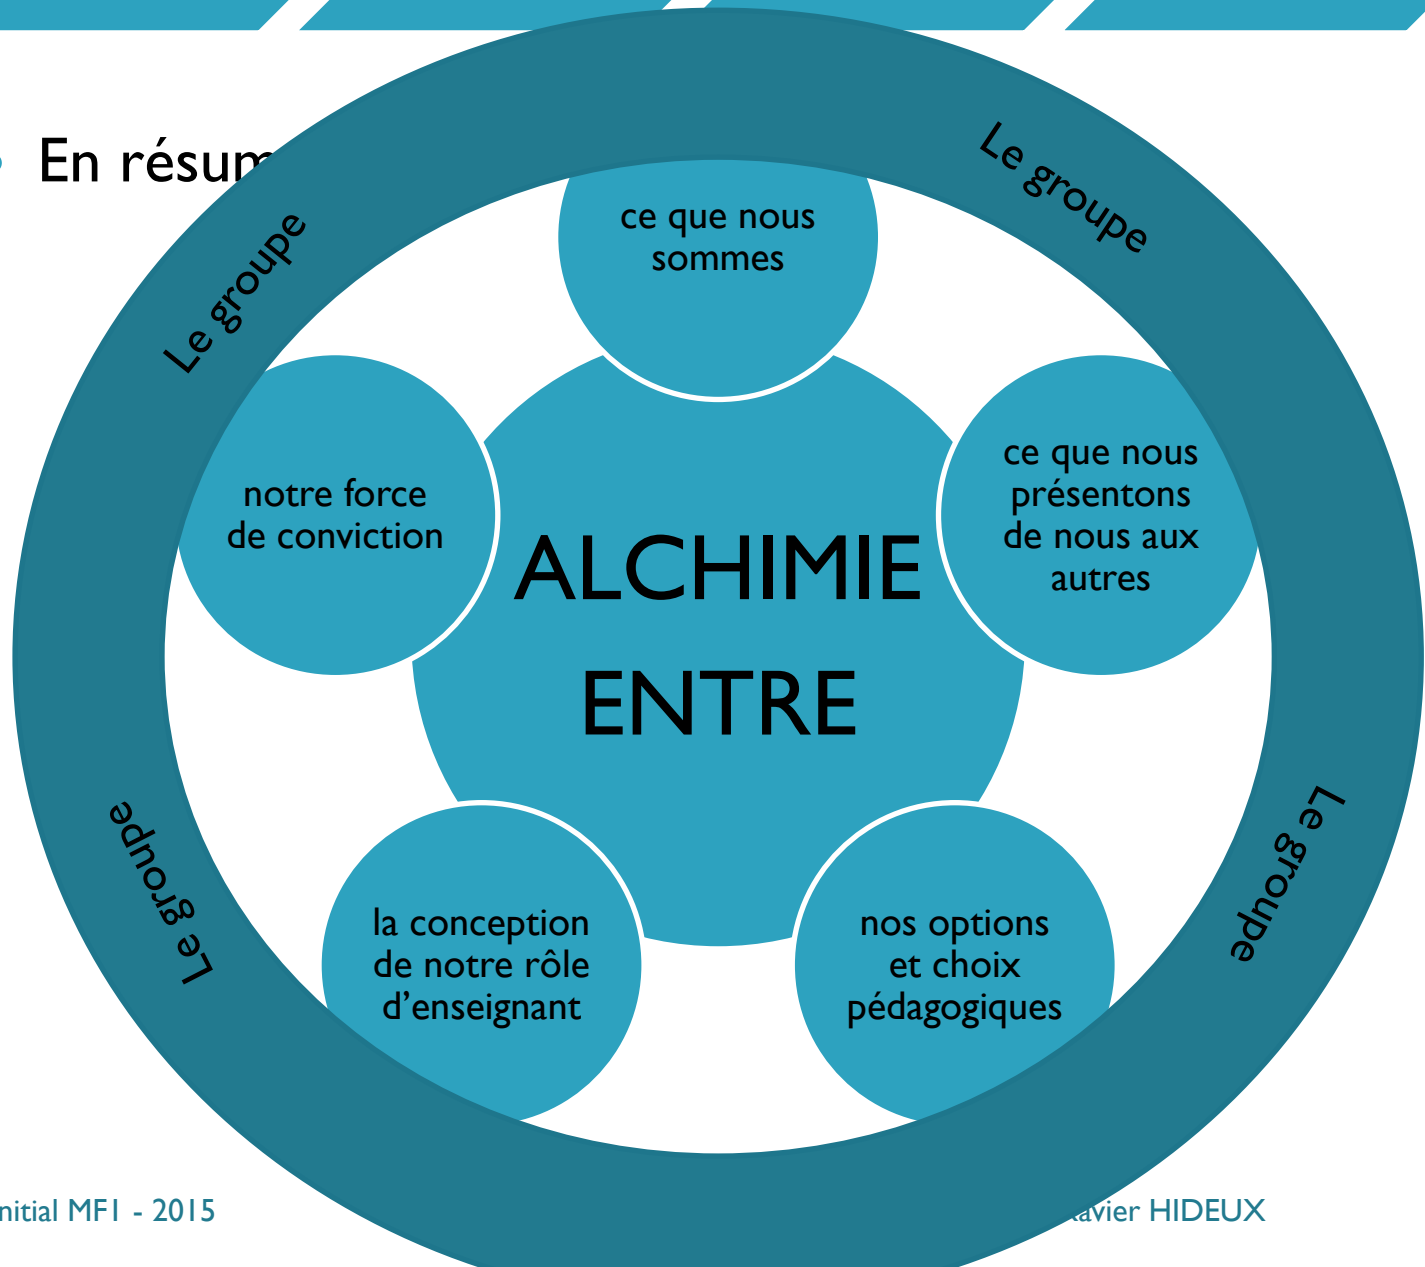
En résum

Le groupe

Le groupe

Le groupe

Le groupe

ce que nous sommes

notre force de conviction

ALCHIMIE ENTRE

ce que nous présentons de nous aux autres

la conception de notre rôle d’enseignant

nos options et choix pédagogiques

nitial MF1 - 2015

avier HIDEUX